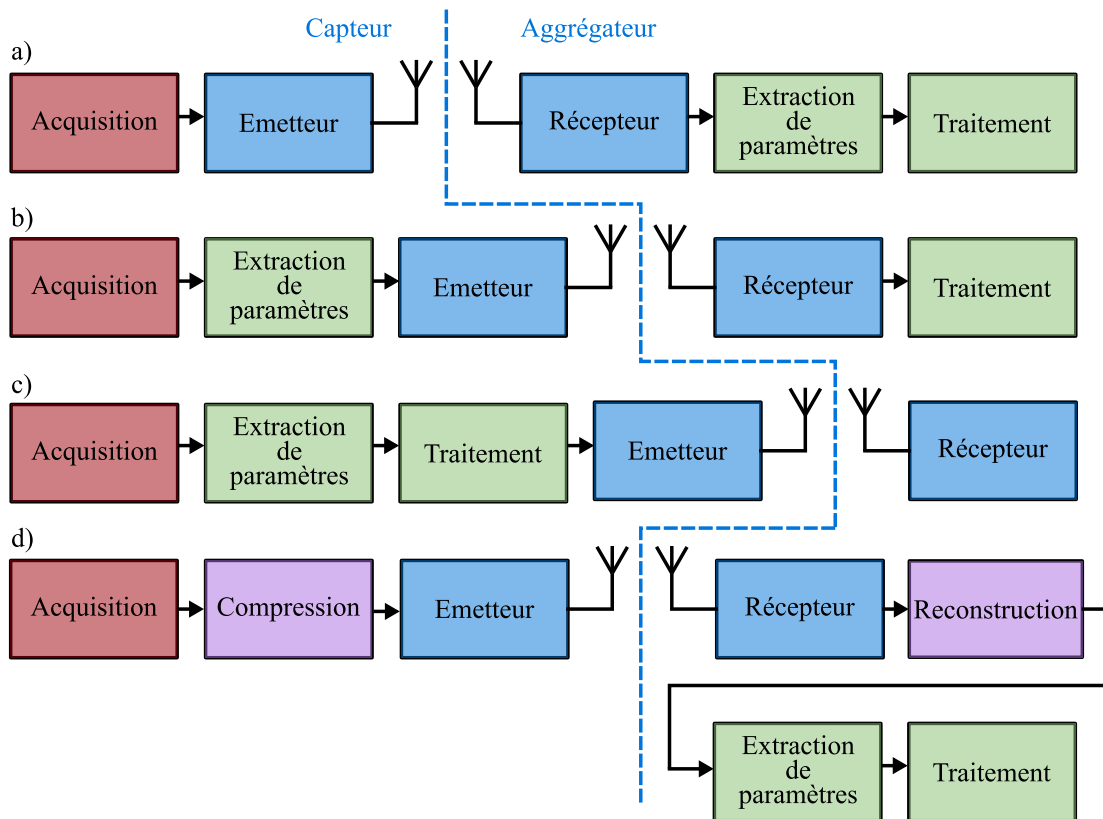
Capteur

Aggrégateur

a)

Acquisition

Emetteur

Récepteur

Extraction de paramètres

Traitement

b)

Acquisition

Extraction de paramètres

Emetteur

Récepteur

Traitement

c)

Acquisition

Extraction de paramètres

Traitement

Emetteur

Récepteur

d)

Acquisition

Compression

Emetteur

Récepteur

Reconstruction

Extraction de paramètres

Traitement